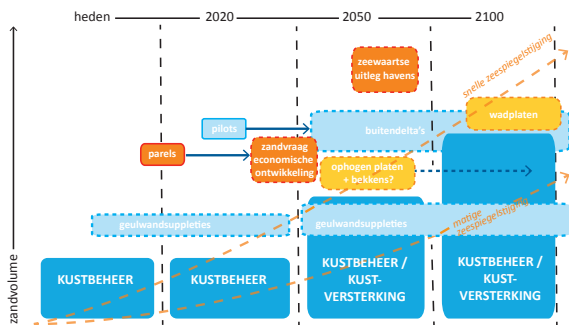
heden

2020

2050

2100

zandvolume

zeewaartse uitleg havens

snelle zeespiegelstijging

wadplaten

pilots

buitendelta's

parels

zandvraag economische ontwikkeling

ophogen platen + bekkens?

geulwandsuppleties

geulwandsuppleties

matige zeespiegelstijging

KUSTBEHEER

KUSTBEHEER

KUSTBEHEER / KUST-VERSTERKING

KUSTBEHEER / KUST-VERSTERKING